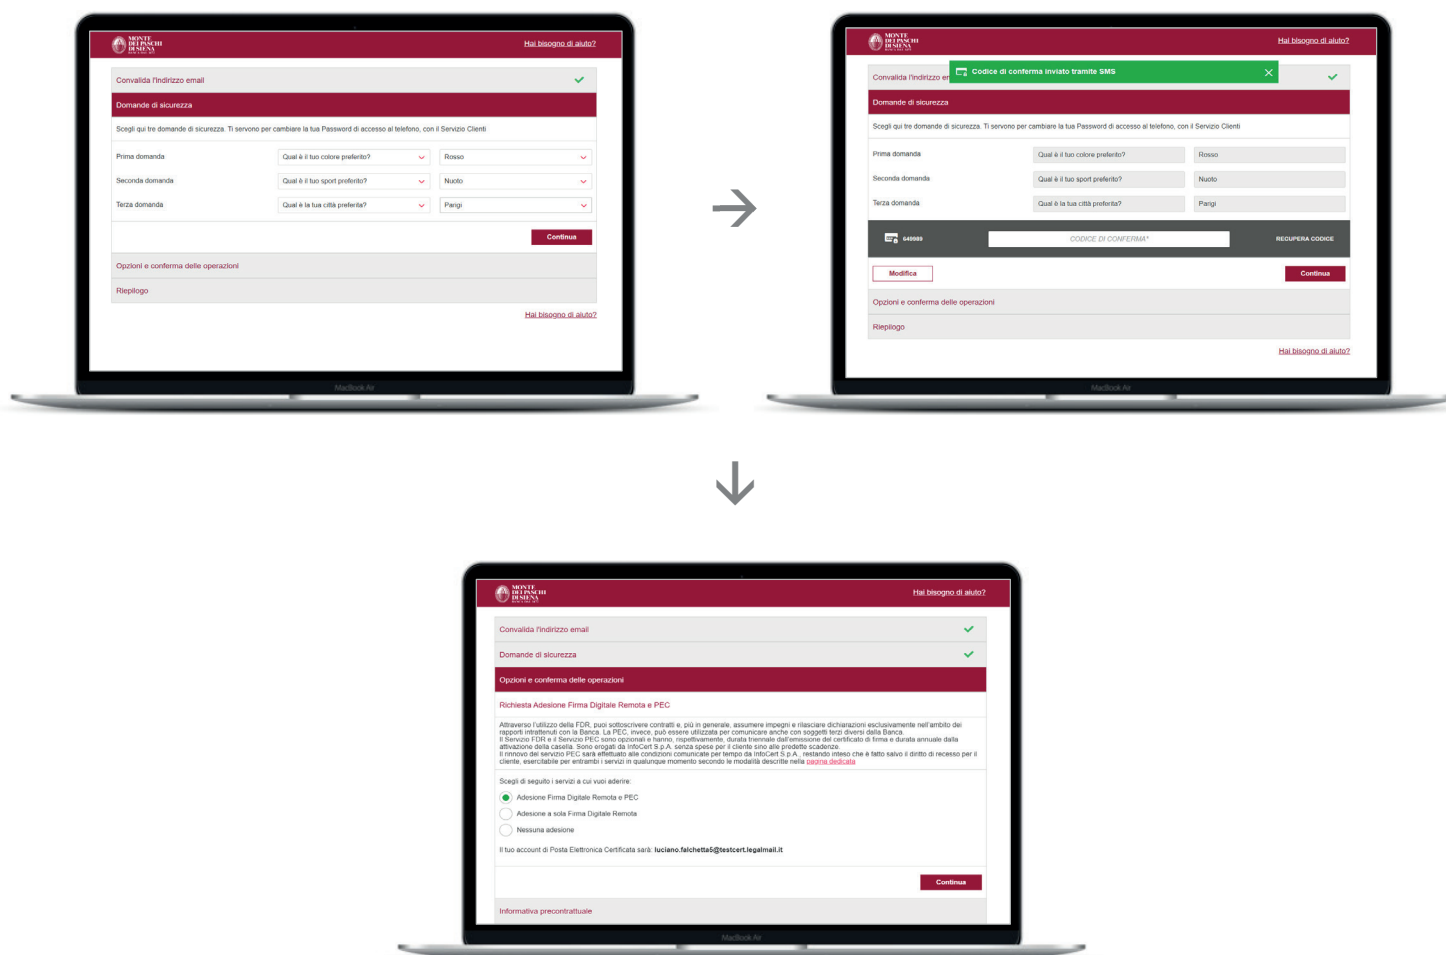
MONTE DEI PASCHI DI SIENA

Hai bisogno di aiuto?

Convalida l'indirizzo email

Domande di sicurezza

Scegli qui tre domande di sicurezza. Ti servono per cambiare la tua Password di accesso al telefono, con il Servizio Clienti

Prima domanda | Qual è il tuo colore preferito? | Rosso
Seconda domanda | Qual è il tuo sport preferito? | Nuoto
Terza domanda | Qual è la tua città preferita? | Parigi

Continua

Opzioni e conferma delle operazioni

Riepilogo

Hai bisogno di aiuto?

MacBook Air

MONTE DEI PASCHI DI SIENA

Hai bisogno di aiuto?

Convalida l'indirizzo em

Codice di conferma inviato tramite SMS

Domande di sicurezza

Scegli qui tre domande di sicurezza. Ti servono per cambiare la tua Password di accesso al telefono, con il Servizio Clienti

Prima domanda | Qual è il tuo colore preferito? | Rosso
Seconda domanda | Qual è il tuo sport preferito? | Nuoto
Terza domanda | Qual è la tua città preferita? | Parigi

640989 CODICE DI CONFERMA* RECUPERA CODICE

Modifica

Continua

Opzioni e conferma delle operazioni

Riepilogo

Hai bisogno di aiuto?

MacBook Air

MONTE DEI PASCHI DI SIENA

Hai bisogno di aiuto?

Convalida l'indirizzo email

Domande di sicurezza

Opzioni e conferma delle operazioni

Richiesta Adesione Firma Digitale Remota e PEC

Attraverso l'utilizzo della FDR, puoi sottoscrivere contratti e, più in generale, assumere impegni e rilasciare dichiarazioni esclusivamente nell'ambito dei rapporti intrattenuti con la Banca. La PEC, invece, può essere utilizzata per comunicare anche con soggetti terzi diversi dalla Banca.
Il Servizio FDR e il Servizio PEC sono opzionali e hanno, rispettivamente, durata triennale dall'emissione del certificato di firma e durata annuale dalla attivazione della casella. Sono erogati da InfoCert S.p.A. senza spese per il cliente sino alle predette scadenze.
Il rinnovo del servizio PEC sarà effettuato alle condizioni comunicate per tempo da InfoCert S.p.A., restando inteso che è fatto salvo il diritto di recesso per il cliente, esercitabile per entrambi i servizi in qualunque momento secondo le modalità descritte nella pagina dedicata

Scegli di seguito i servizi a cui vuoi aderire:

Adesione Firma Digitale Remota e PEC

Adesione a sola Firma Digitale Remota

Nessuna adesione

Il tuo account di Posta Elettronica Certificata sarà: luciano.falchetta5@testcert.legalmail.it

Continua

Informativa precontrattuale

MacBook Air